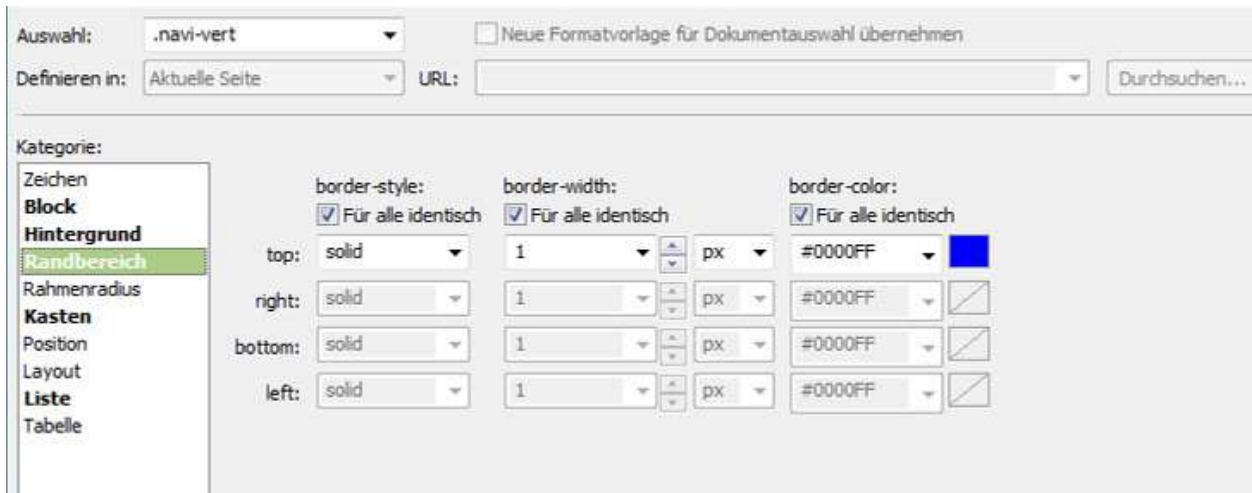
Auswahl: .navi-vert

Neue Formatvorlage für Dokumentauswahl übernehmen

Definieren in: Aktuelle Seite

URL:

Durchsuchen...

Kategorie:

Zeichen
Block
Hintergrund
Randbereich
Rahmenradius
Kasten
Position
Layout
Liste
Tabelle

| | border-style: | border-width: | | border-color: |
|---|---|---|---|---|
| | Für alle identisch | Für alle identisch | | Für alle identisch |
| top: | solid | 1 | px | #0000FF |
| right: | solid | 1 | px | #0000FF |
| bottom: | solid | 1 | px | #0000FF |
| left: | solid | 1 | px | #0000FF |